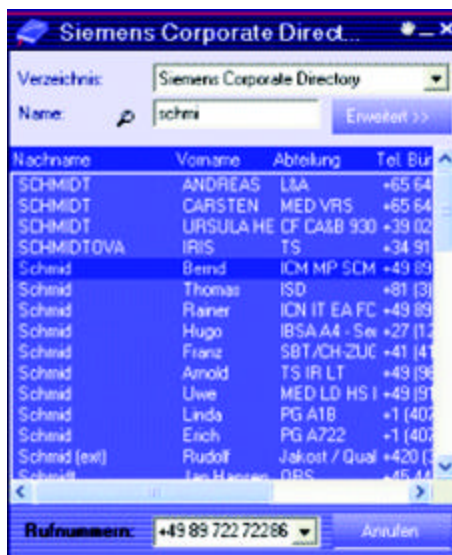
Siemens Corporate Direct...

Verzeichnis: Siemens Corporate Directory

Name: schmi

Erweitert >>

| Nachname | Vorname | Abteilung | Tel. Bür |
|---|---|---|---|
| SCHMIDT | ANDREAS | L&A | +65 64 |
| SCHMIDT | CARSTEN | MED VRS | +65 64 |
| SCHMIDT | URSULA HE | CF CA&B 930 | +39 02 |
| SCHMIDTOVA | IRIS | TS | +34 91 |
| Schmid | Bernd | ICM MP SCM | +49 89 |
| Schmid | Thomas | ISD | +81 (3) |
| Schmid | Rainer | ICN IT EA FC | +49 89 |
| Schmid | Hugo | IBSA A4 - Se | +27 (1 |
| Schmid | Franz | SBT/CH-ZUC | +41 (4 |
| Schmid | Arnold | TS IR LT | +49 (9 |
| Schmid | Uwe | MED LD HS I | +49 (9 |
| Schmid | Linda | PG A18 | +1 (407 |
| Schmid | Erich | PG A722 | +1 (407 |
| Schmid (ext) | Rudolf | Jakost / Qual | +420 ( |
| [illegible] | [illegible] | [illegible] | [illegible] |

Rufnummern: +49 89 722 72286

Anrufen